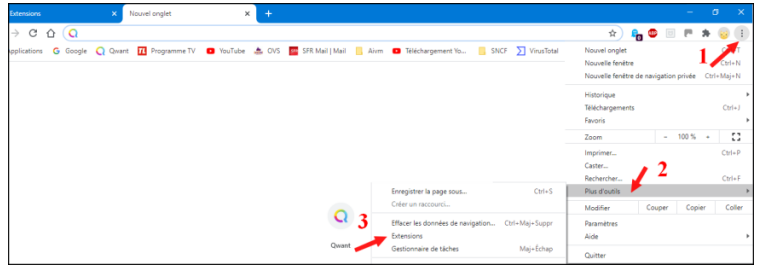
Extensions
Nouvel onglet
+
Applications Google Qwant Programme TV YouTube OVS SFR Mail | Mail Aivm Téléchargement Yo... SNCF VirusTotal

1
Nouvel onglet Ctrl+T
Nouvelle fenêtre Ctrl+N
Nouvelle fenêtre de navigation privée Ctrl+Maj+N
Historique
Téléchargements Ctrl+J
Favoris
Zoom - 100 % +
Imprimer... Ctrl+P
Caster...
Rechercher... Ctrl+F
2
Plus d'outils
Modifier Couper Copier Coller
Paramètres
Aide
Quitter

Enregistrer la page sous... Ctrl+S
Créer un raccourci...
3
Effacer les données de navigation... Ctrl+Maj+Suppr
Extensions
Gestionnaire de tâches Maj+Échap

Qwant